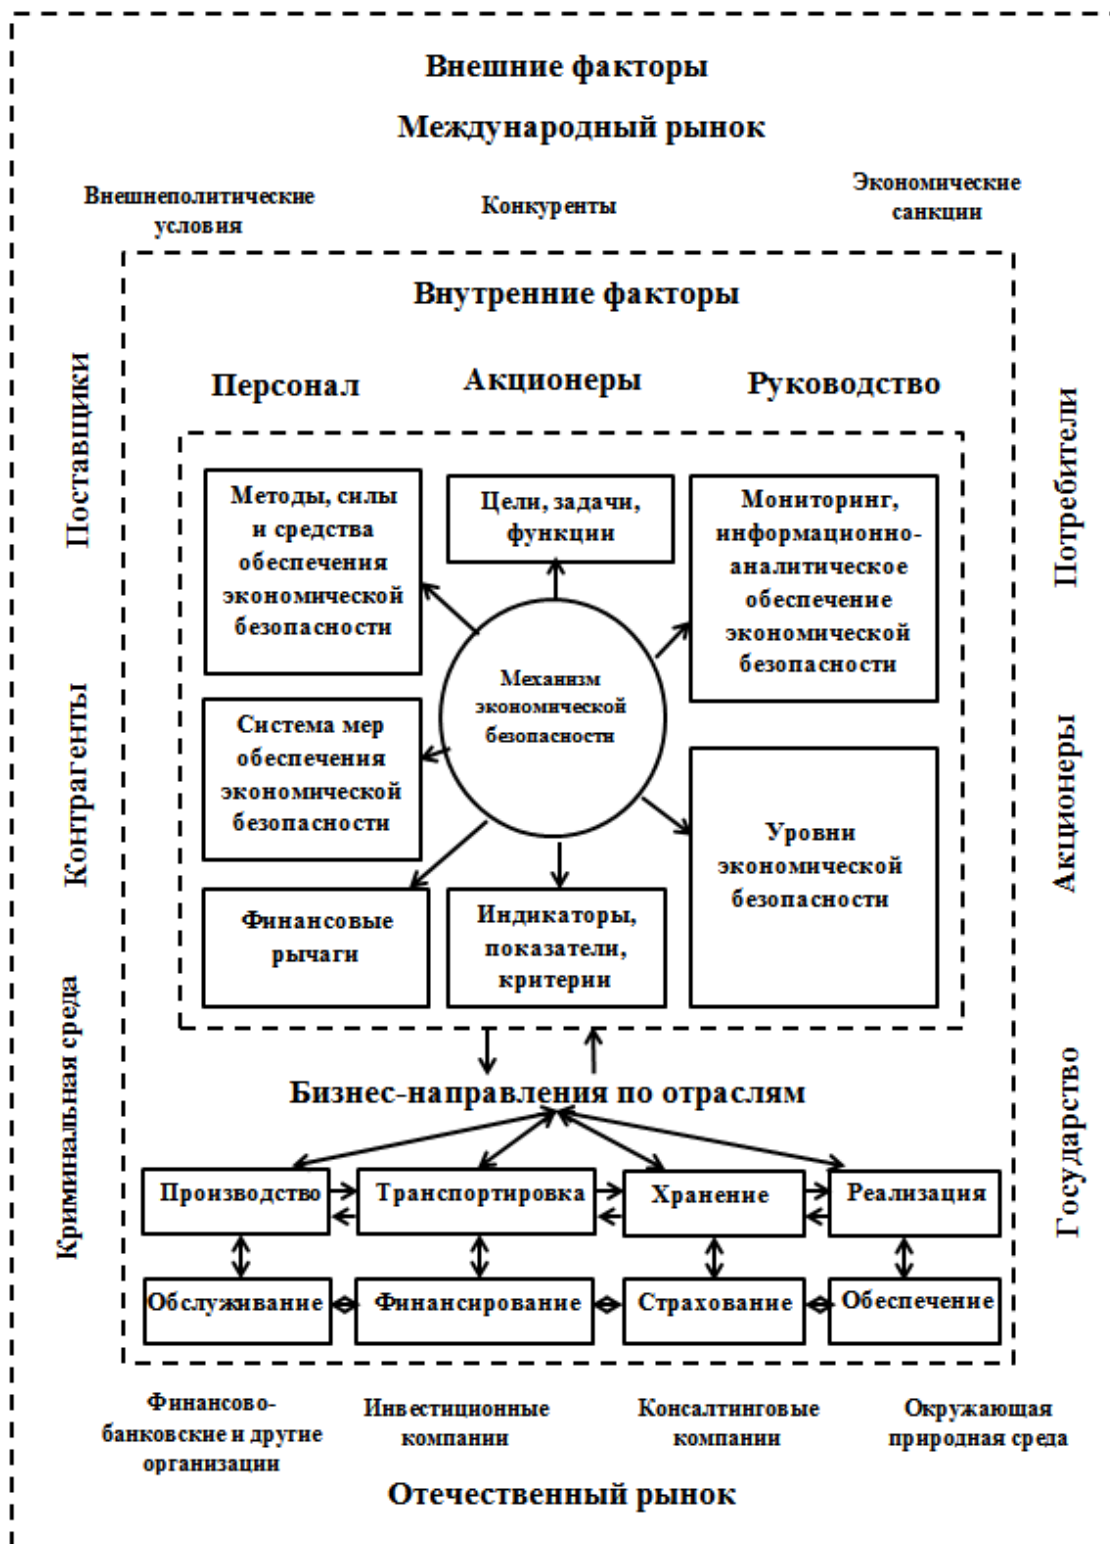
Внешние факторы

Международный рынок

Внешнеполитические условия

Конкуренты

Экономические санкции

Внутренние факторы

Персонал

Акционеры

Руководство

Поставщики

Контрагенты

Криминальная среда

Потребители

Акционеры

Государство

Методы, силы и средства обеспечения экономической безопасности

Цели, задачи, функции

Мониторинг, информационно-аналитическое обеспечение экономической безопасности

Механизм экономической безопасности

Система мер обеспечения экономической безопасности

Уровни экономической безопасности

Финансовые рычаги

Индикаторы, показатели, критерии

Бизнес-направления по отраслям

Производство

Транспортировка

Хранение

Реализация

Обслуживание

Финансирование

Страхование

Обеспечение

Финансово-банковские и другие организации

Инвестиционные компании

Консалтинговые компании

Окружающая природная среда

Отечественный рынок